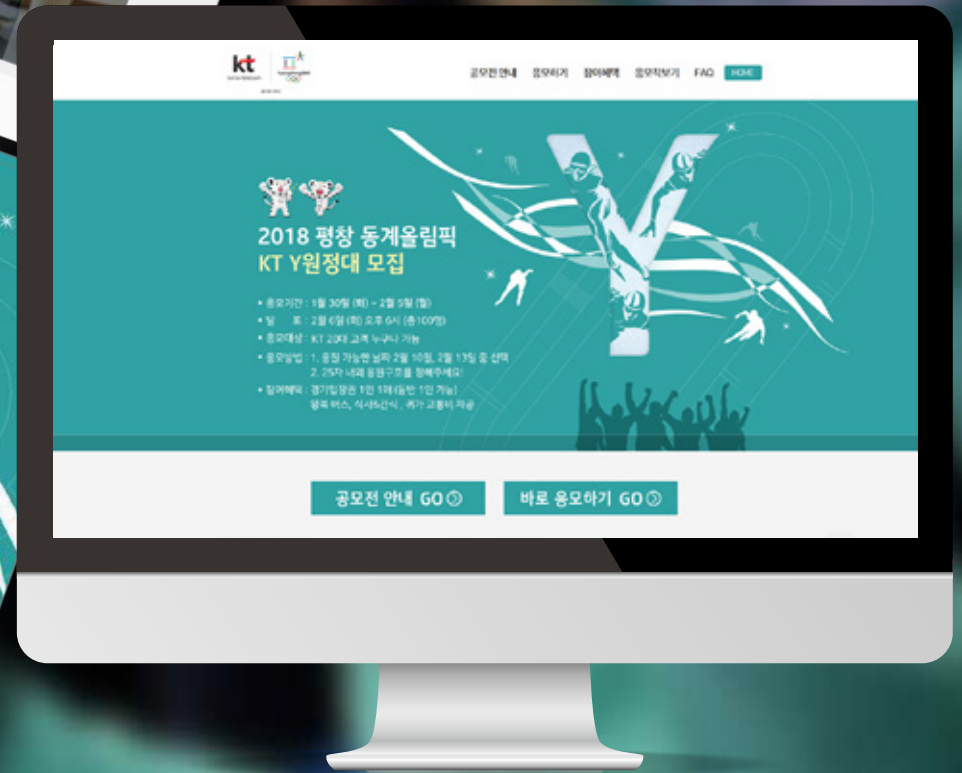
kt

공모전 안내 응모하기 참여혜택 응모작보기 FAQ HOME

2018 평창 동계올림픽
KT Y원정대 모집

• 응모기간 : 1월 30일 (화) ~ 2월 5일 (월)
• 발 표 : 2월 6일 (화) 오후 6시 (총100명)
• 응모대상 : KT 20대 고객 누구나 가능
• 응모방법 : 1. 응원 가능한 날짜 2월 10일, 2월 13일 중 선택
2. 25자 내외 응원구호를 정해주세요!
• 참여혜택 : 경기입장권 1인 1매 (동반 1인 가능)
왕복 버스, 식사5간식, 귀가 교통비 지급

공모전 안내 GO

바로 응모하기 GO